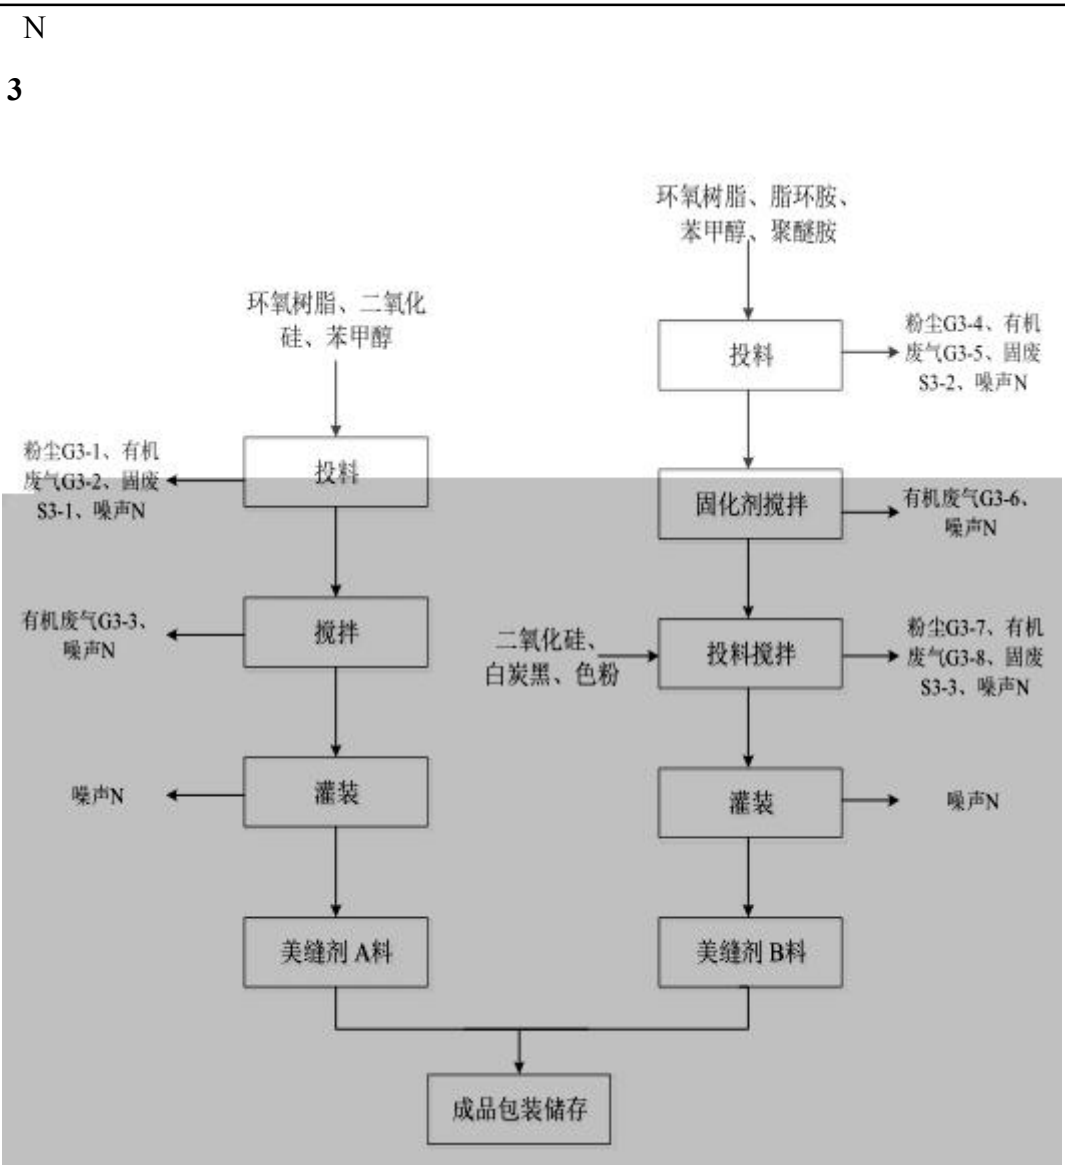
N

3

环氧树脂、二氧化硅、苯甲醇

粉尘G3-1、有机废气G3-2、固废S3-1、噪声N

投料

有机废气G3-3、噪声N

搅拌

噪声N

灌装

美缝剂 A料

环氧树脂、脂环胺、苯甲醇、聚醚胺

投料

粉尘G3-4、有机废气G3-5、固废S3-2、噪声N

固化剂搅拌

有机废气G3-6、噪声N

二氧化硅、白炭黑、色粉

投料搅拌

粉尘G3-7、有机废气G3-8、固废S3-3、噪声N

灌装

噪声N

美缝剂 B料

成品包装储存